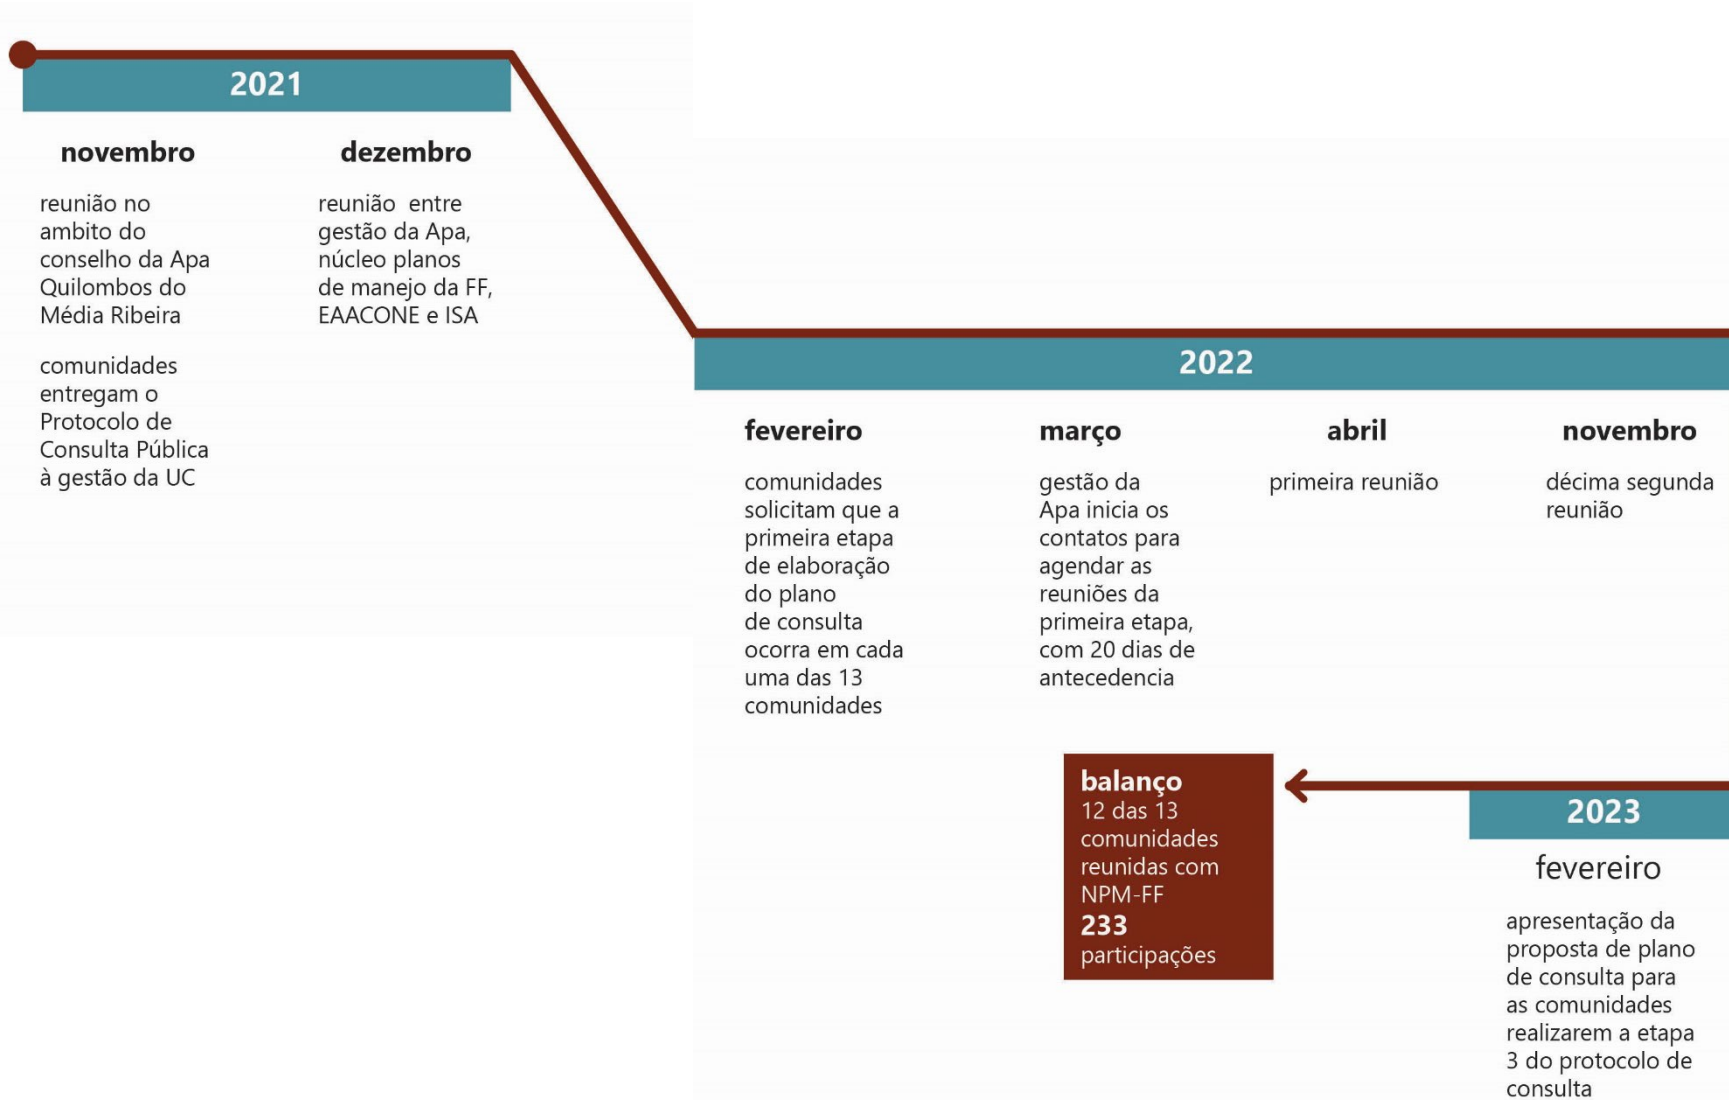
2021

novembro

reunião no ambito do conselho da Apa Quilombos do Média Ribeira

comunidades entregam o Protocolo de Consulta Pública à gestão da UC

dezembro

reunião entre gestão da Apa, núcleo planos de manejo da FF, EAACONE e ISA

2022

fevereiro

comunidades solicitam que a primeira etapa de elaboração do plano de consulta ocorra em cada uma das 13 comunidades

março

gestão da Apa inicia os contatos para agendar as reuniões da primeira etapa, com 20 dias de antecedencia

abril

primeira reunião

novembro

décima segunda reunião

balanço
12 das 13 comunidades reunidas com NPM-FF
233
participações

2023

fevereiro

apresentação da proposta de plano de consulta para as comunidades realizarem a etapa 3 do protocolo de consulta